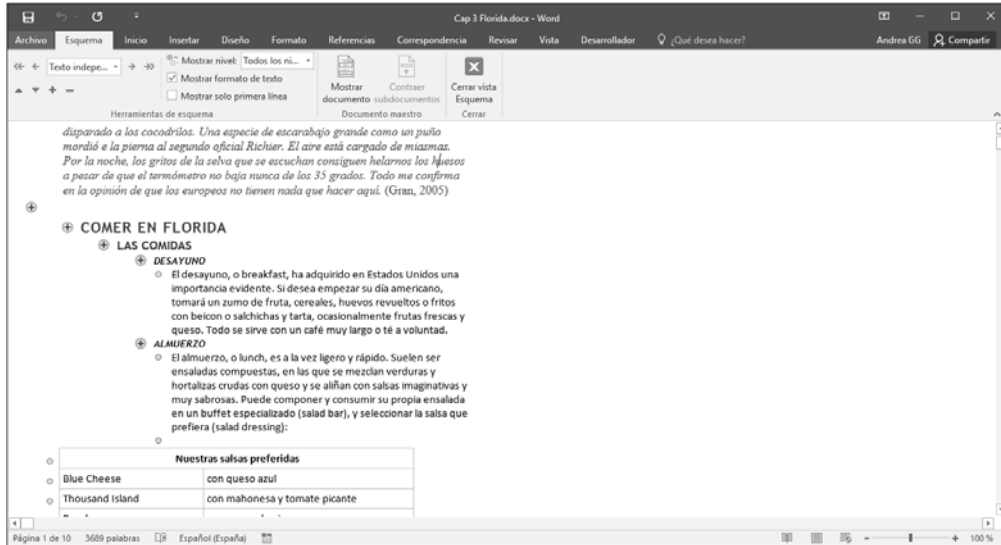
Cap 3 Florida.docx - Word

Archivo Esquema Inicio Insertar Diseño Formato Referencias Correspondencia Revisar Vista Desarrollador ¿Qué desea hacer? Andrea GG Compartir

Texto indepe... Mostrar nivel: Todos los ni... Mostrar formato de texto Mostrar solo primera línea
Herramientas de esquema
Mostrar documento Contraer subdocumentos
Documento maestro
Cerrar vista Esquema
Cerrar

disparado a los cocodrilos. Una especie de escarabajo grande como un puño mordió e la pierna al segundo oficial Richier. El aire está cargado de miasmas. Por la noche, los gritos de la selva que se escuchan consiguen helarnos los huesos a pesar de que el termómetro no baja nunca de los 35 grados. Todo me confirma en la opinión de que los europeos no tienen nada que hacer aquí. (Gran, 2005)

COMER EN FLORIDA
LAS COMIDAS
DESAYUNO
El desayuno, o breakfast, ha adquirido en Estados Unidos una importancia evidente. Si desea empezar su día americano, tomará un zumo de fruta, cereales, huevos revueltos o fritos con beicon o salchichas y tarta, ocasionalmente frutas frescas y queso. Todo se sirve con un café muy largo o té a voluntad.
ALMUERZO
El almuerzo, o lunch, es a la vez ligero y rápido. Suelen ser ensaladas compuestas, en las que se mezclan verduras y hortalizas crudas con queso y se aliñan con salsas imaginativas y muy sabrosas. Puede componer y consumir su propia ensalada en un buffet especializado (salad bar), y seleccionar la salsa que prefiera (salad dressing):

| Nuestras salsas preferidas | |
|---|---|
| Blue Cheese | con queso azul |
| Thousand Island | con mahonesa y tomate picante |
| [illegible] | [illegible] |

Página 1 de 10 3689 palabras Español (España) 100 %